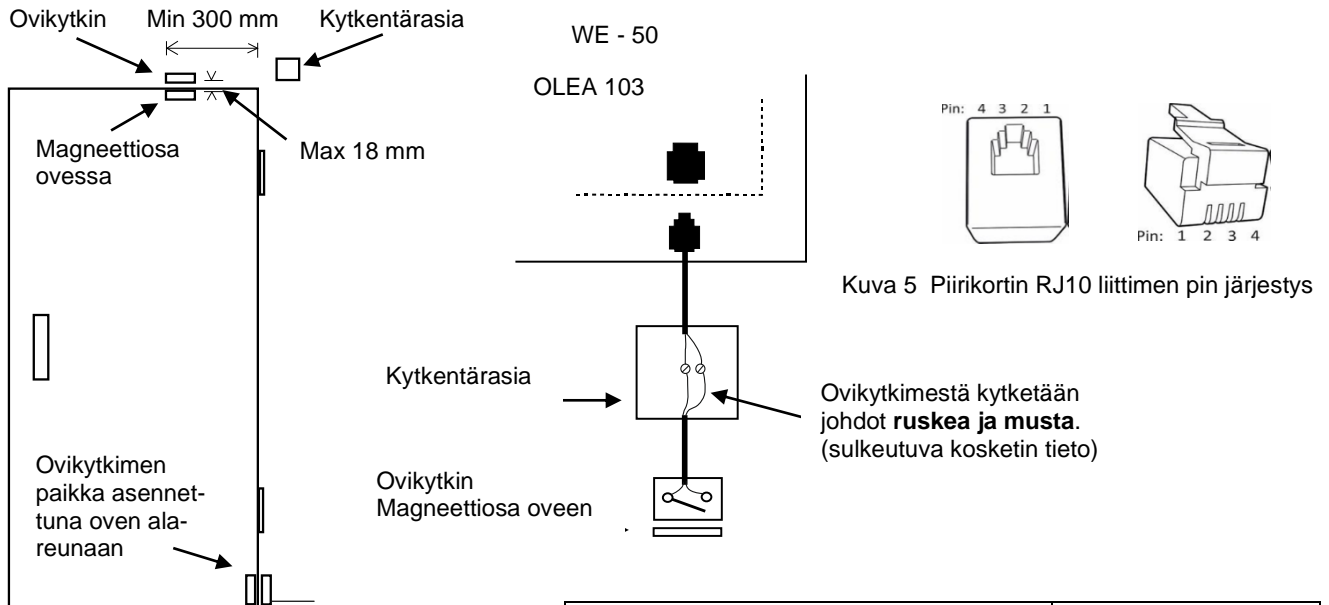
Ovikytkin Min 300 mm Kytkentärasia

Magneettiosa ovessa

Max 18 mm

WE - 50

OLEA 103

Pin: 4 3 2 1

Pin: 1 2 3 4

Kuva 5 Piirikortin RJ10 liittimen pin järjestys

Kytkentärasia

Ovikytkimestä kytketään johdot **ruskea ja musta**. (sulkeutuva kosketin tieto)

Ovikytkimen paikka asennettuna oven alareunaan

Ovikytkin Magneettiosa oveen